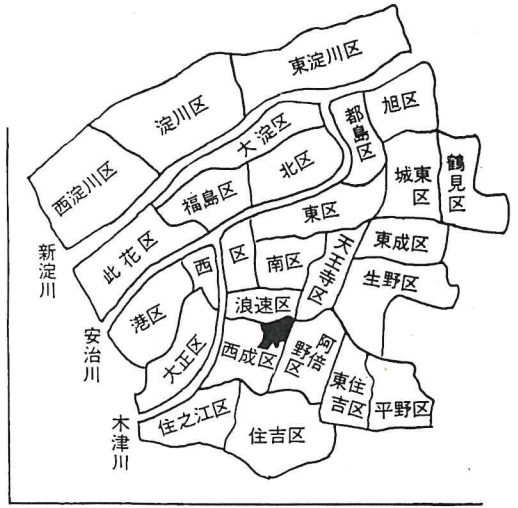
東淀川区
淀川区
旭区
都島区
大淀区
西淀川区
北区
城東区
鶴見区
福島区
東区
新淀川
此花区
西
区
南区
天王寺区
東成区
生野区
港区
浪速区
安治川
大正区
西成区
阿倍野区
東住吉区
平野区
木津川
住之江区
住吉区